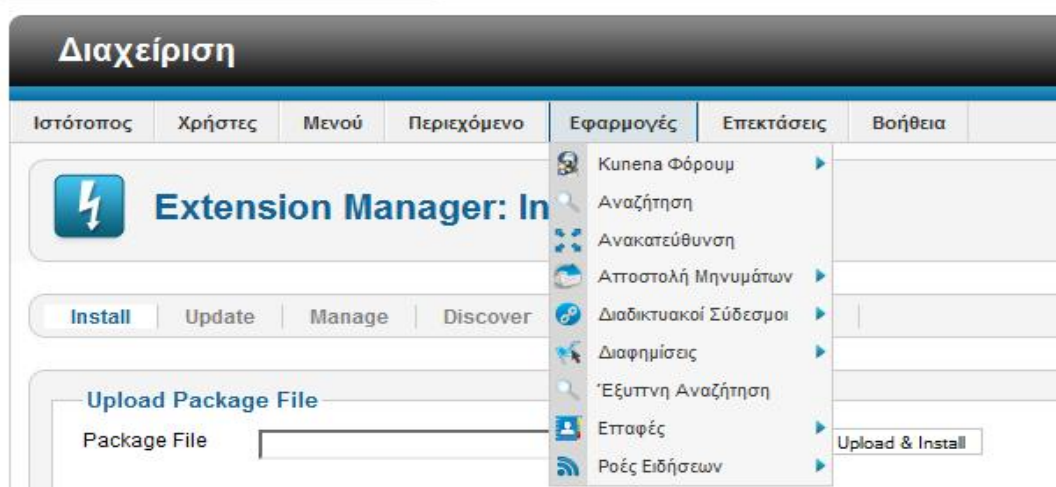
Διαχείριση

Ιστότοπος | Χρήστες | Μενού | Περιεχόμενο | Εφαρμογές | Επεκτάσεις | Βοήθεια

Κunena Φόρουμ
Αναζήτηση
Ανακατεύθυνση
Αποστολή Μηνυμάτων
Διαδικτυακοί Σύδεσμοι
Διαφημίσεις
Έξυπνη Αναζήτηση
Επαφές
Ροές Ειδήσεων

Extension Manager: In

Install | Update | Manage | Discover

Upload Package File
Package File
Upload & Install